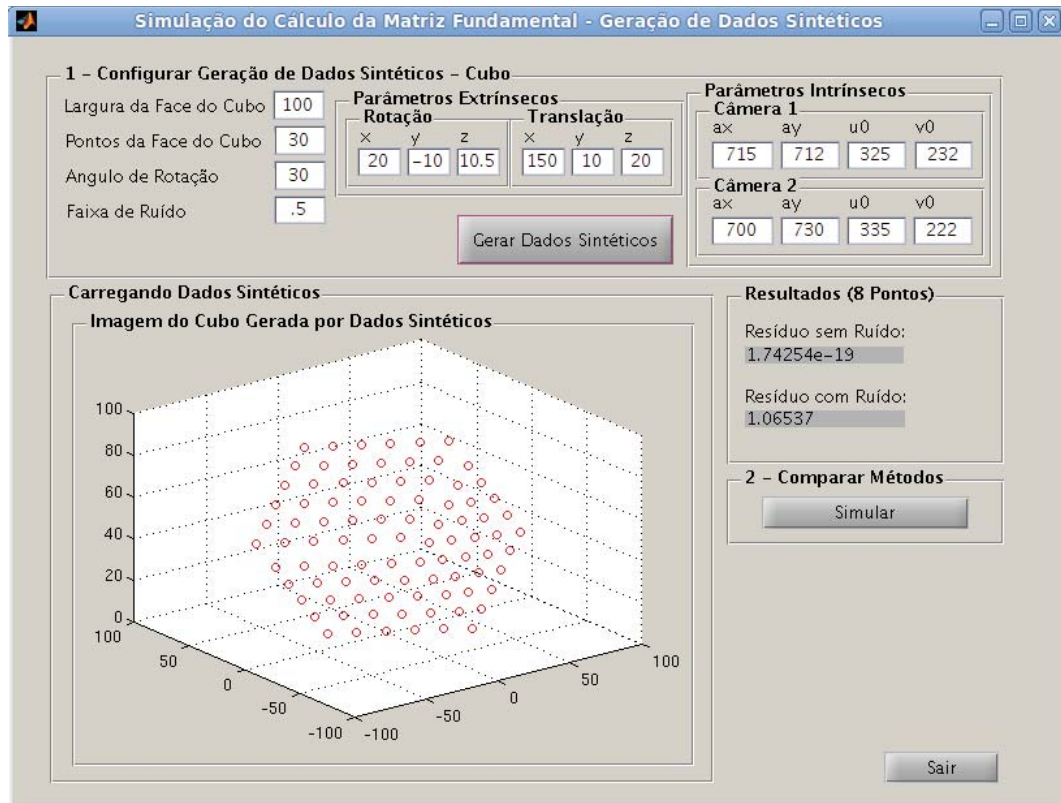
Simulação do Cálculo da Matriz Fundamental - Geração de Dados Sintéticos

1 - Configurar Geração de Dados Sintéticos - Cubo

Largura da Face do Cubo 100

Pontos da Face do Cubo 30

Angulo de Rotação 30

Faixa de Ruído .5

Parâmetros Extrínsecos

Rotação

x y z

20 -10 10.5

Translação

x y z

150 10 20

Gerar Dados Sintéticos

Parâmetros Intrínsecos

Câmera 1

ax ay u0 v0

715 712 325 232

Câmera 2

ax ay u0 v0

700 730 335 222

Carregando Dados Sintéticos

Imagem do Cubo Gerada por Dados Sintéticos

100
80
60
40
20
0
100
50
0
-50
-100
-100
-50
0
50
100

Resultados (8 Pontos)

Resíduo sem Ruído:
1.74254e-19

Resíduo com Ruído:
1.06537

2 - Comparar Métodos

Simular

Sair